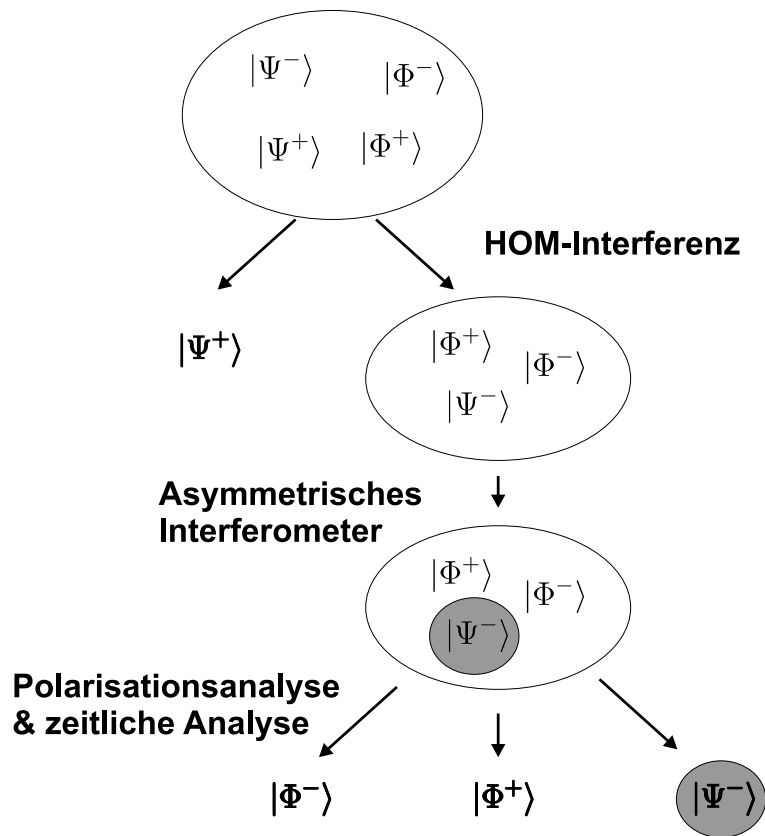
$|\Psi^-\rangle$ $|\Phi^-\rangle$

$|\Psi^+\rangle$ $|\Phi^+\rangle$

HOM-Interferenz

$|\Psi^+\rangle$

$|\Phi^+\rangle$ $|\Phi^-\rangle$

$|\Psi^-\rangle$

Asymmetrisches Interferometer

$|\Phi^+\rangle$ $|\Phi^-\rangle$

$|\Psi^-\rangle$

Polarisationsanalyse & zeitliche Analyse

$|\Phi^-\rangle$ $|\Phi^+\rangle$ $|\Psi^-\rangle$